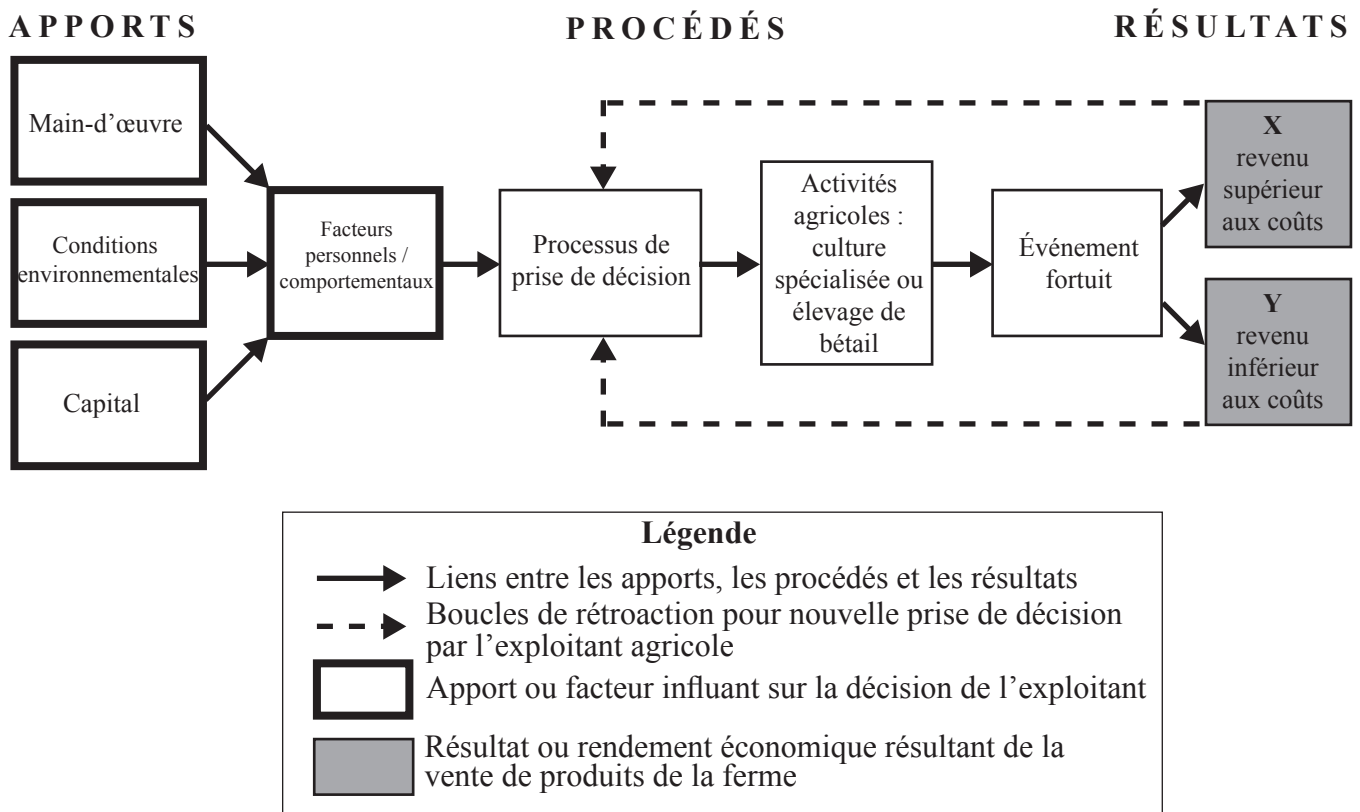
APPORTS

PROCÉDÉS

RÉSULTATS

Main-d'œuvre

Conditions environnementales

Capital

Facteurs personnels / comportementaux

Processus de prise de décision

Activités agricoles : culture spécialisée ou élevage de bétail

Événement fortuit

X
revenu supérieur aux coûts

Y
revenu inférieur aux coûts

Légende

Liens entre les apports, les procédés et les résultats

Boucles de rétroaction pour nouvelle prise de décision par l'exploitant agricole

Apport ou facteur influant sur la décision de l'exploitant

Résultat ou rendement économique résultant de la vente de produits de la ferme